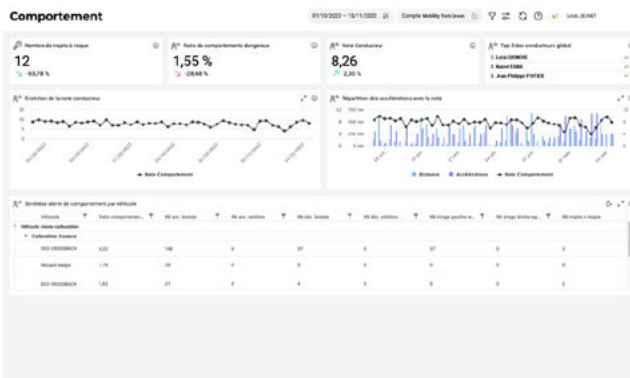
Comportement

01/10/2022 – 15/11/2022

Compte Mobility Tools brave

Linda JEUNET

Nombre de trajets à risque

12

-63,78 %

Ratio de comportements dangereux

1,55 %

-28,48 %

Note Conducteur

8,26

2,20 %

Top 3 des conducteurs global

1. Lucia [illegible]

2. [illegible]

3. Jean Philippe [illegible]

Evolution de la note conducteur

Note Comportement

Répartition des accélérations avec la note

Freinages

Accélérations

Note Comportement

Synthèse alerte de comportement par véhicule

| Véhicule | Ratio comportemen... | Nb acc. brutale | Nb acc. extrême | Nb déc. brutale | Nb déc. extrême | Nb virage gauche ra... | Nb virage droite rap... | Nb trajets à risque |
|---|---|---|---|---|---|---|---|---|
| Véhicule: moins carburation | | | | | | | | |
| Carburation: brave | | | | | | | | |
| DS3 CROSSBACK | 6,03 | 148 | 0 | 37 | 0 | 37 | 0 | 2 |
| Renault Kadjar | 1,74 | 29 | 0 | 0 | 0 | 0 | 0 | 0 |
| DS3 CROSSBACK | 1,82 | 21 | 0 | 4 | 0 | 3 | 0 | 2 |